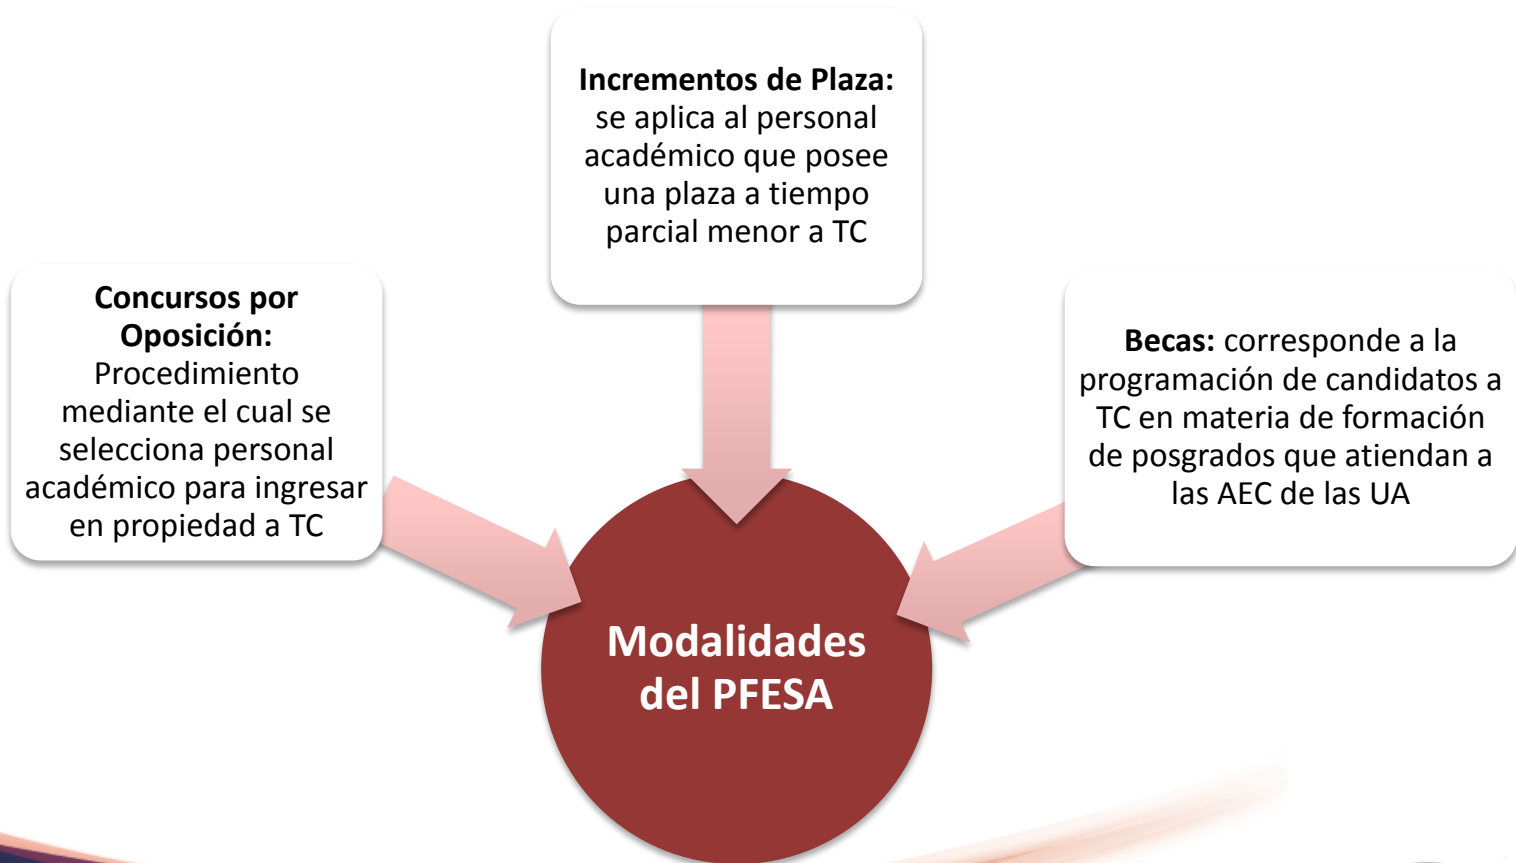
**Incrementos de Plaza:** se aplica al personal académico que posee una plaza a tiempo parcial menor a TC

**Concursos por Oposición:** Procedimiento mediante el cual se selecciona personal académico para ingresar en propiedad a TC

**Becas:** corresponde a la programación de candidatos a TC en materia de formación de posgrados que atiendan a las AEC de las UA

**Modalidades del PFESA**